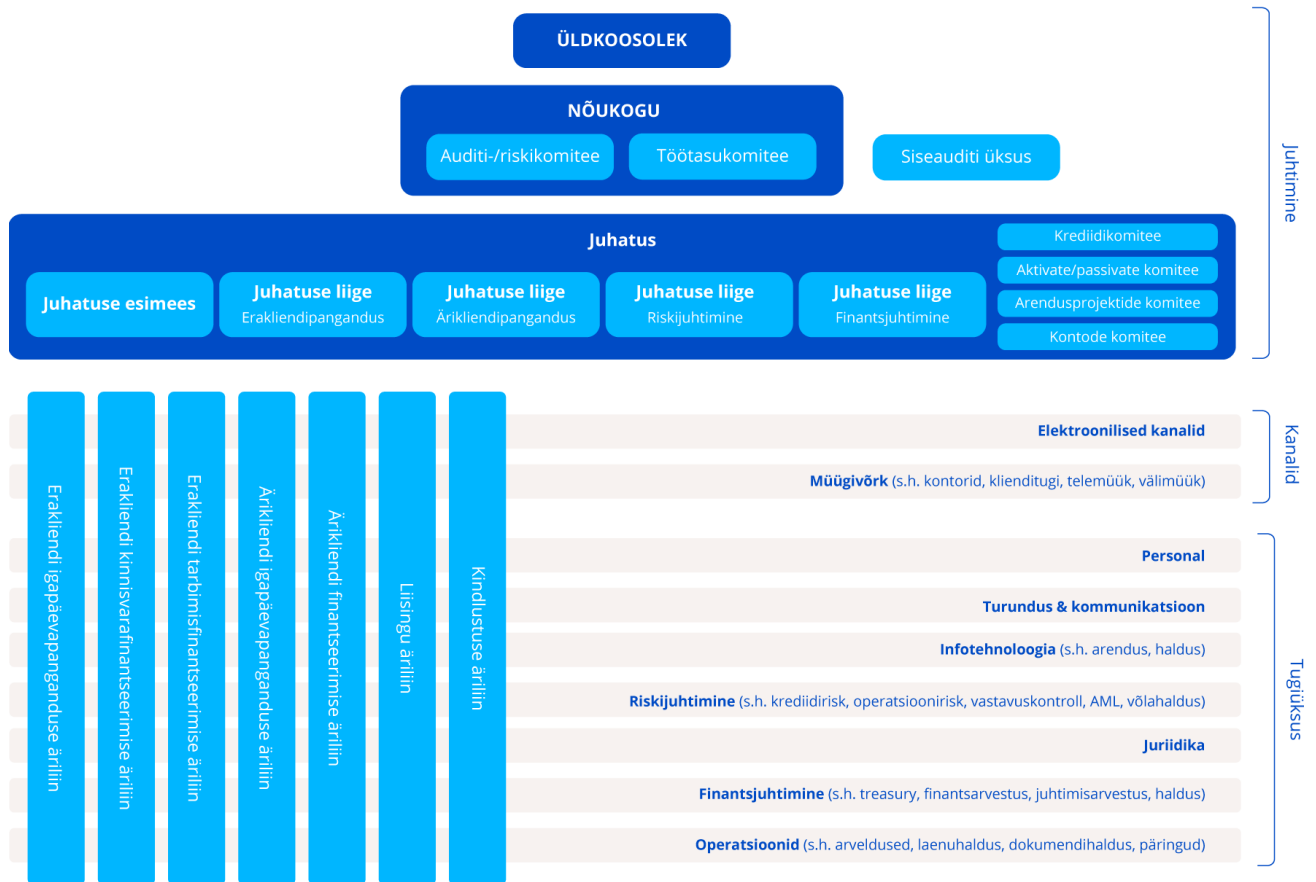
ÜLDKOOSOLEK

NÕUKOGU

Auditi-/riskikomitee

Töötasukomitee

Siseauditi üksus

Juhtimine

Juhatus

Juhatuse esimees

Juhatuse liige
Erakliendipangandus

Juhatuse liige
Ärikliendipangandus

Juhatuse liige
Riskijuhtimine

Juhatuse liige
Finantsjuhtimine

Krediidikomitee

Aktivate/passivate komitee

Arendusprojektide komitee

Kontode komitee

Erakliendi igapäevapanganduse äriliin

Erakliendi kinnisvarafinantseerimise äriliin

Erakliendi tarbimisfinantseerimise äriliin

Ärikliendi igapäevapanganduse äriliin

Ärikliendi finantseerimise äriliin

Liisingu äriliin

Kindlustuse äriliin

Elektroonilised kanalid

Müügivõrk (s.h. kontorid, klienditugi, telemüük, välimüük)

Kanalid

Personal

Turundus & kommunikatsioon

Infotehnoloogia (s.h. arendus, haldus)

Riskijuhtimine (s.h. krediidirisk, operatsioonirisk, vastavuskontroll, AML, võlahaldus)

Juriidika

Finantsjuhtimine (s.h. treasury, finantsarvestus, juhtimisarvestus, haldus)

Operatsioonid (s.h. arveldused, laenuhaldus, dokumendihaldus, päringud)

Tugiüksus